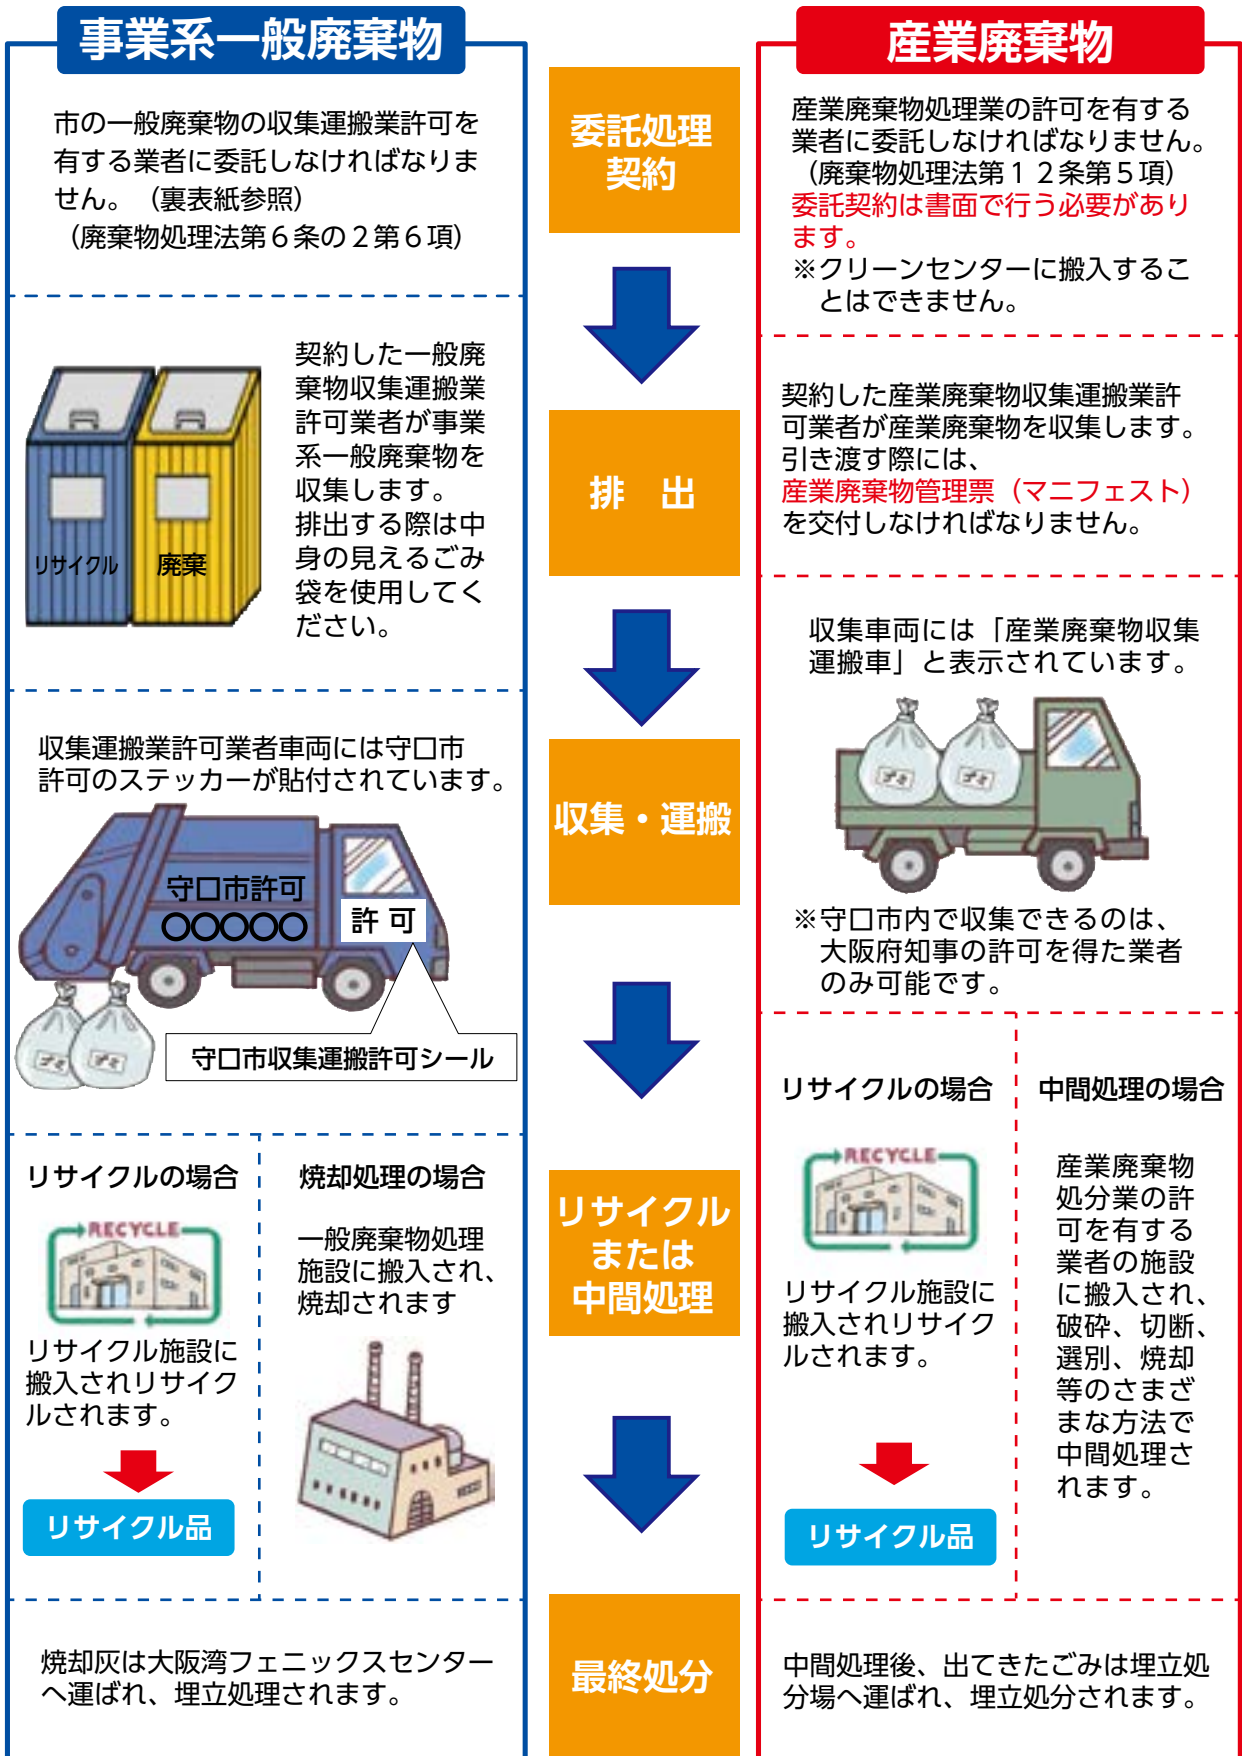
事業系一般廃棄物

市の一般廃棄物の収集運搬業許可を有する業者に委託しなければなりません。（裏表紙参照）
（廃棄物処理法第６条の２第６項）

リサイクル
廃棄

契約した一般廃棄物収集運搬業許可業者が事業系一般廃棄物を収集します。
排出する際は中身の見えるごみ袋を使用してください。

収集運搬業許可業者車両には守口市許可のステッカーが貼付されています。

守口市許可
○○○○○
許 可
守口市収集運搬許可シール

リサイクルの場合
RECYCLE
リサイクル施設に搬入されリサイクルされます。
リサイクル品

焼却処理の場合
一般廃棄物処理施設に搬入され、焼却されます

焼却灰は大阪湾フェニックスセンターへ運ばれ、埋立処理されます。

委託処理契約

排　出

収集・運搬

リサイクルまたは中間処理

最終処分

産業廃棄物

産業廃棄物処理業の許可を有する業者に委託しなければなりません。
（廃棄物処理法第１２条第５項）
委託契約は書面で行う必要があります。
※クリーンセンターに搬入することはできません。

契約した産業廃棄物収集運搬業許可業者が産業廃棄物を収集します。
引き渡す際には、
産業廃棄物管理票（マニフェスト）
を交付しなければなりません。

収集車両には「産業廃棄物収集運搬車」と表示されています。

※守口市内で収集できるのは、大阪府知事の許可を得た業者のみ可能です。

リサイクルの場合
RECYCLE
リサイクル施設に搬入されリサイクルされます。
リサイクル品

中間処理の場合
産業廃棄物処分業の許可を有する業者の施設に搬入され、破砕、切断、選別、焼却等のさまざまな方法で中間処理されます。

中間処理後、出てきたごみは埋立処分場へ運ばれ、埋立処分されます。